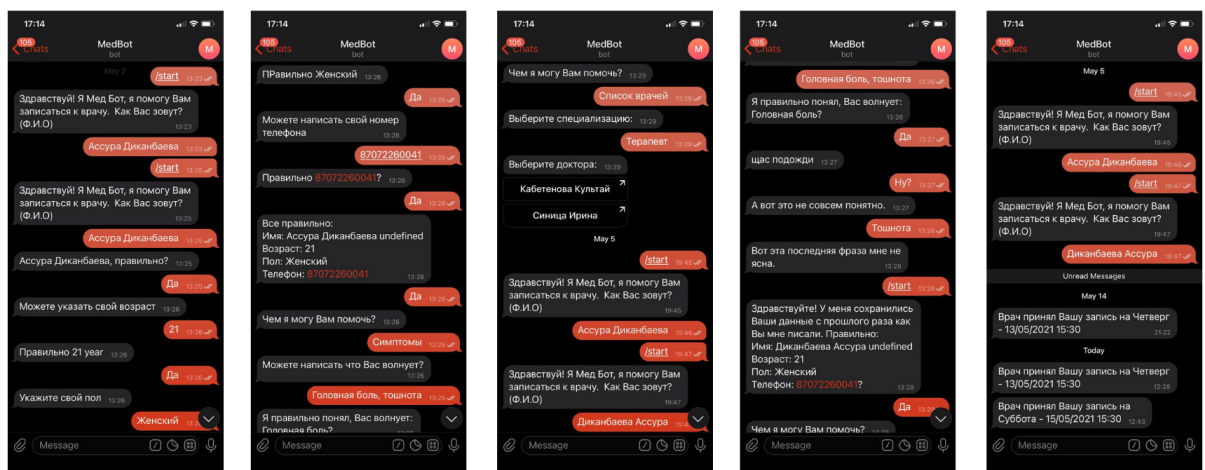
17:14
105 Chats
MedBot
bot
M
May 2
/start 13:23
Здравствуй! Я Мед Бот, я помогу Вам записаться к врачу. Как Вас зовут? (Ф.И.О) 13:23
Ассура Диканбаева 13:23
/start 13:25
Здравствуй! Я Мед Бот, я помогу Вам записаться к врачу. Как Вас зовут? (Ф.И.О) 13:25
Ассура Диканбаева 13:25
Ассура Диканбаева, правильно? 13:25
Да 13:25
Можете указать свой возраст 13:26
21 13:26
Правильно 21 year 13:26
Да 13:26
Укажите свой пол 13:26
Женский 13:26
Message

17:14
105 Chats
MedBot
bot
M
ПРавильно Женский 13:26
Да 13:26
Можете написать свой номер телефона 13:26
87072260041 13:26
Правильно 87072260041? 13:26
Да 13:26
Все правильно:
Имя: Ассура Диканбаева undefined
Возраст: 21
Пол: Женский
Телефон: 87072260041 13:26
Да 13:26
Чем я могу Вам помочь? 13:26
Симптомы 13:26
Можете написать что Вас волнует? 13:26
Головная боль, тошнота 13:26
Я правильно понял, Вас волнует: Головная боль?
Message

17:14
105 Chats
MedBot
bot
M
Чем я могу Вам помочь? 13:29
Список врачей 13:29
Выберите специализацию: 13:29
Терапевт 13:29
Выберите доктора: 13:29
Кабетенова Культай
Синица Ирина
May 5
/start 19:45
Здравствуй! Я Мед Бот, я помогу Вам записаться к врачу. Как Вас зовут? (Ф.И.О) 19:45
Ассура Диканбаева 19:46
/start 19:47
Здравствуй! Я Мед Бот, я помогу Вам записаться к врачу. Как Вас зовут? (Ф.И.О) 19:47
Диканбаева Ассура 19:47
Message

17:14
105 Chats
MedBot
bot
M
Головная боль, тошнота 13:26
Я правильно понял, Вас волнует: Головная боль? 13:26
Да 13:27
щас подожди 13:27
Ну? 13:27
А вот это не совсем понятно. 13:27
Тошнота 13:28
Вот эта последняя фраза мне не ясна. 13:28
/start 13:28
Здравствуйте! У меня сохранились Ваши данные с прошлого раза как Вы мне писали. Правильно:
Имя: Диканбаева Ассура undefined
Возраст: 21
Пол: Женский
Телефон: 87072260041? 13:28
Да 13:28
Чем я могу Вам помочь? 13:29
Message

17:14
105 Chats
MedBot
bot
M
May 5
/start 19:45
Здравствуй! Я Мед Бот, я помогу Вам записаться к врачу. Как Вас зовут? (Ф.И.О) 19:45
Ассура Диканбаева 19:46
/start 19:47
Здравствуй! Я Мед Бот, я помогу Вам записаться к врачу. Как Вас зовут? (Ф.И.О) 19:47
Диканбаева Ассура 19:47
Unread Messages
May 14
Врач принял Вашу запись на Четверг - 13/05/2021 15:30 21:22
Today
Врач принял Вашу запись на Четверг - 13/05/2021 15:30 12:28
Врач принял Вашу запись на Суббота - 15/05/2021 15:30 12:43
Message